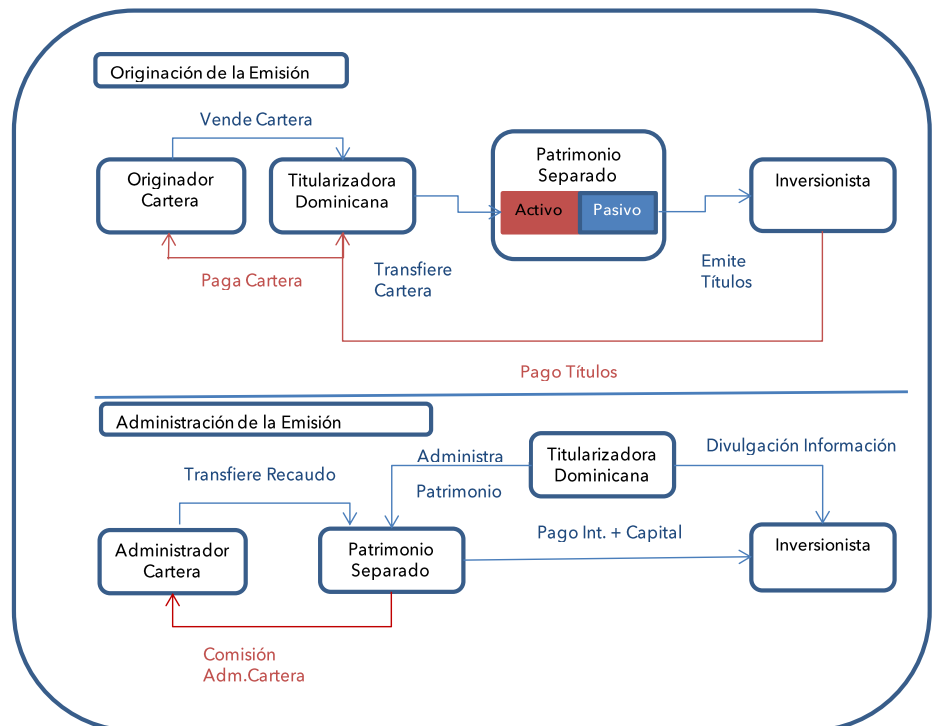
Originación de la Emisión

Vende Cartera

Originador Cartera

Titularizadora Dominicana

Patrimonio Separado

Activo

Pasivo

Inversionista

Paga Cartera

Transfiere Cartera

Emite Títulos

Pago Títulos

Administración de la Emisión

Administra Patrimonio

Titularizadora Dominicana

Divulgación Información

Transfiere Recaudo

Pago Int. + Capital

Administrador Cartera

Patrimonio Separado

Inversionista

Comisión Adm.Cartera